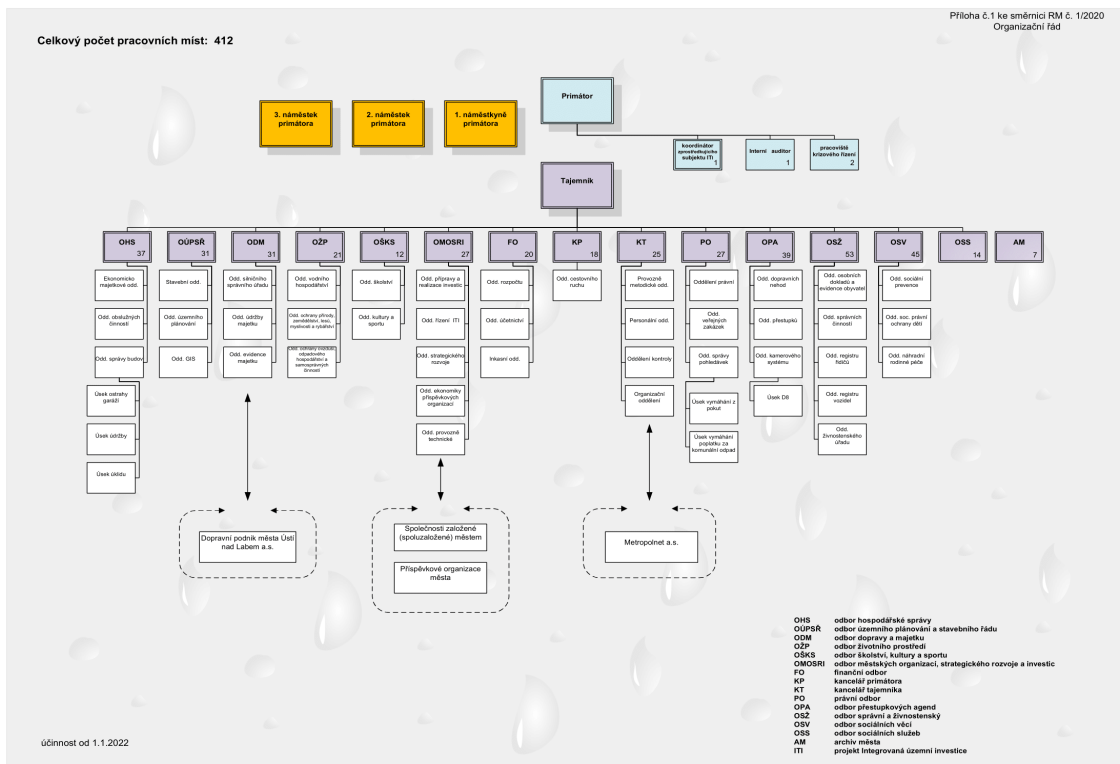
Příloha č.1 ke směrnici RM č. 1/2020
Organizační řád

Celkový počet pracovních míst: 412

Primátor

3. náměstek primátora

2. náměstek primátora

1. náměstkyně primátora

koordinátor zprostředkujícího subjektu ITI 1

Interní auditor 1

pracoviště krizového řízení 2

Tajemník

OHS 37

OÚPSŘ 31

ODM 31

OŽP 21

OŠKS 12

OMOSRI 27

FO 20

KP 18

KT 25

PO 27

OPA 39

OSŽ 53

OSV 45

OSS 14

AM 7

Ekonomicko majetkové odd.

Odd. obslužných činností

Odd. správy budov

Úsek ostrahy garáží

Úsek údržby

Úsek úklidu

Stavební odd.

Odd. územního plánování

Odd. GIS

Odd. silničního správního úřadu

Odd. údržby majetku

Odd. evidence majetku

Odd. vodního hospodářství

Odd. ochrany přírody, zemědělství, lesů, myslivosti a rybářství

Odd. ochrany ovzduší, odpadového hospodářství a samosprávních činností

Odd. školství

Odd. kultury a sportu

Odd. přípravy a realizace investic

Odd. řízení ITI

Odd. strategického rozvoje

Odd. ekonomiky příspěvkových organizací

Odd. provozně technické

Odd. rozpočtu

Odd. účetnictví

Inkasní odd.

Odd. cestovního ruchu

Provozně metodické odd.

Personální odd.

Oddělení kontroly

Organizační oddělení

Oddělení právní

Odd. veřejných zakázek

Odd. správy pohledávek

Úsek vymáhání z pokut

Úsek vymáhání poplatku za komunální odpad

Odd. dopravních nehod

Odd. přestupků

Odd. kamerového systému

Úsek DB

Odd. osobních dokladů a evidence obyvatel

Odd. správních činností

Odd. registru řidičů

Odd. registru vozidel

Odd. živnostenského úřadu

Odd. sociální prevence

Odd. soc. právní ochrany dětí

Odd. náhradní rodinné péče

Dopravní podnik města Ústí nad Labem a.s.

Společnosti založené (spoluzaložené) městem

Příspěvkové organizace města

Metropolnet a.s.

OHS odbor hospodářské správy
OÚPSŘ odbor územního plánování a stavebního řádu
ODM odbor dopravy a majetku
OŽP odbor životního prostředí
OŠKS odbor školství, kultury a sportu
OMOSRI odbor městských organizací, strategického rozvoje a investic
FO finanční odbor
KP kancelář primátora
KT kancelář tajemníka
PO právní odbor
OPA odbor přestupkových agend
OSŽ odbor správní a živnostenský
OSV odbor sociálních věcí
OSS odbor sociálních služeb
AM archiv města
ITI projekt Integrovaná územní investice

účinnost od 1.1.2022